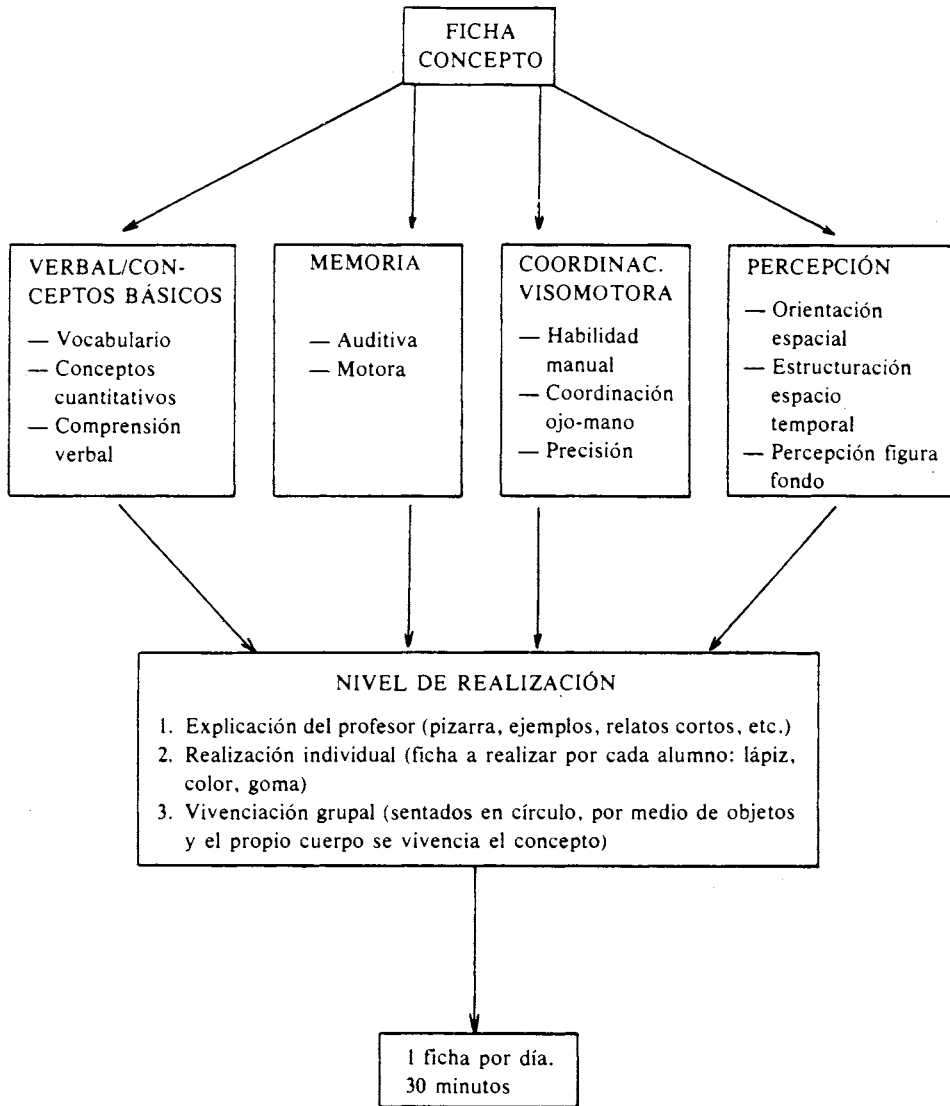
FICHA CONCEPTO

VERBAL/CONCEPTOS BÁSICOS
— Vocabulario
— Conceptos cuantitativos
— Comprensión verbal

MEMORIA
— Auditiva
— Motora

COORDINAC. VISOMOTORA
— Habilidad manual
— Coordinación ojo-mano
— Precisión

PERCEPCIÓN
— Orientación espacial
— Estructuración espacio temporal
— Percepción figura fondo

NIVEL DE REALIZACIÓN
1. Explicación del profesor (pizarra, ejemplos, relatos cortos, etc.)
2. Realización individual (ficha a realizar por cada alumno: lápiz, color, goma)
3. Vivenciación grupal (sentados en círculo, por medio de objetos y el propio cuerpo se vivencia el concepto)

1 ficha por día.
30 minutos